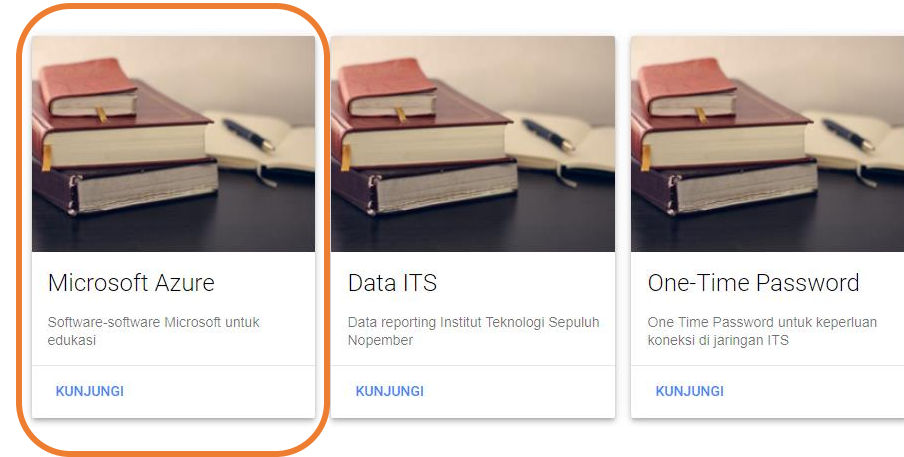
Microsoft Azure

Software-software Microsoft untuk edukasi

KUNJUNGI

Data ITS

Data reporting Institut Teknologi Sepuluh Nopember

KUNJUNGI

One-Time Password

One Time Password untuk keperluan koneksi di jaringan ITS

KUNJUNGI